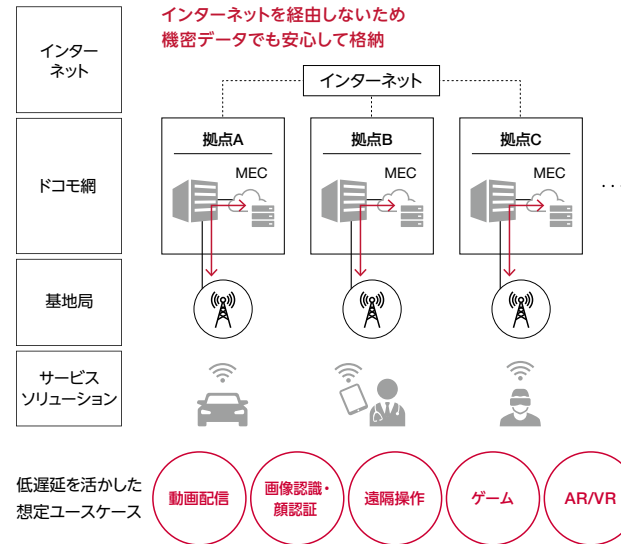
インターネットを経由しないため
機密データでも安心して格納

インターネット

インターネット

ドコモ網

拠点A
MEC

拠点B
MEC

拠点C
MEC

・・・

基地局

サービス
ソリューション

低遅延を活かした
想定ユースケース

動画配信

画像認識・
顔認証

遠隔操作

ゲーム

AR/VR